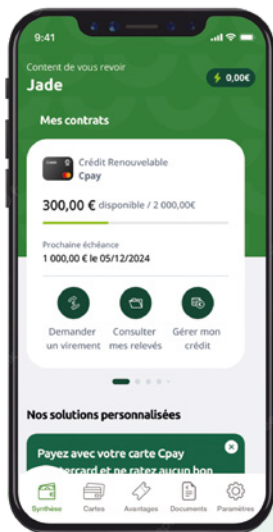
9:41

Content de vous revoir

Jade

0,00€

Mes contrats

Crédit Renouvelable

Cpay

300,00 € disponible / 2 000,00€

Prochaine échéance

1 000,00 € le 05/12/2024

Demander un virement

Consulter mes relevés

Gérer mon crédit

Nos solutions personnalisées

Payez avec votre carte Cpay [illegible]tercard et ne ratez aucun bon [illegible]

Synthèse

Cartes

Avantages

Documents

Paramètres